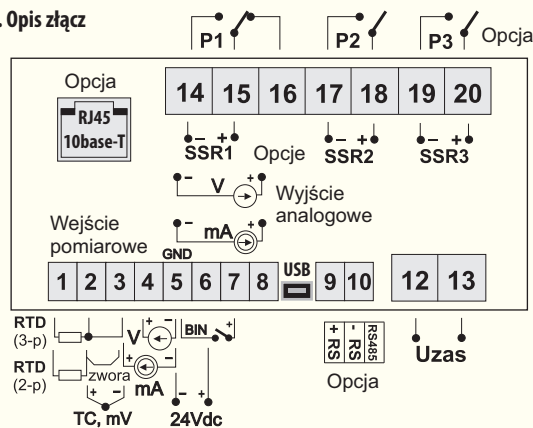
. Opis złącz

P1 P2 P3 Opcja

Opcja

RJ45 10base-T

14 15 16 17 18 19 20

– + SSR1 Opcje – + SSR2 – + SSR3

– V + Wyjście analogowe

– mA +

Wejście pomiarowe

GND

1 2 3 4 5 6 7 8 USB 9 10 12 13

RTD (3-p)

RTD (2-p)

zwora

V + –

+ – mA

TC, mV

BIN

– + 24Vdc

+ RS - RS RS485

Opcja

Uzas